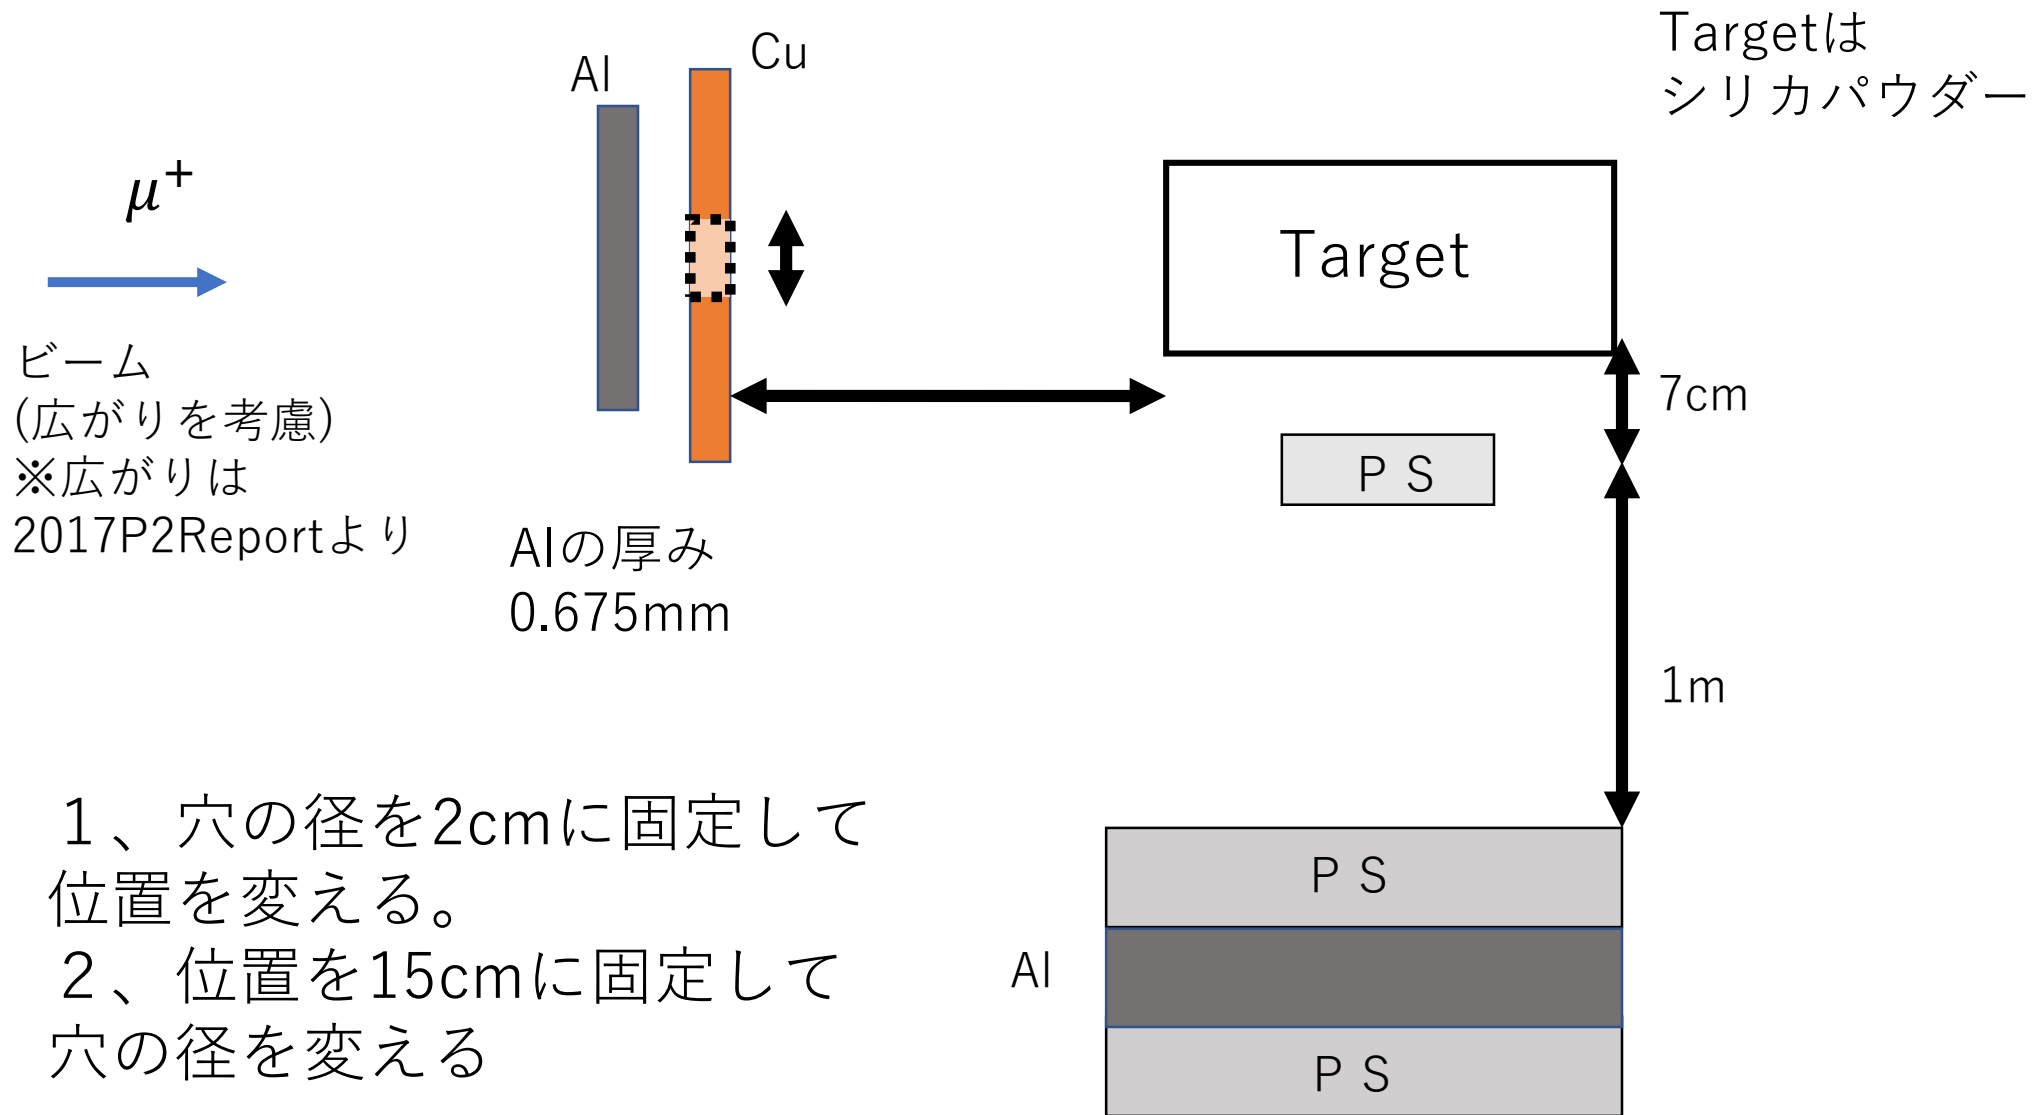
$\mu^+$

ビーム
(広がりを考慮)
※広がりは
2017P2Reportより

Al

Cu

Alの厚み
0.675mm

Targetは
シリカパウダー

Target

7cm

ＰＳ

1m

１、穴の径を2cmに固定して
位置を変える。
２、位置を15cmに固定して
穴の径を変える

ＰＳ

Al

ＰＳ